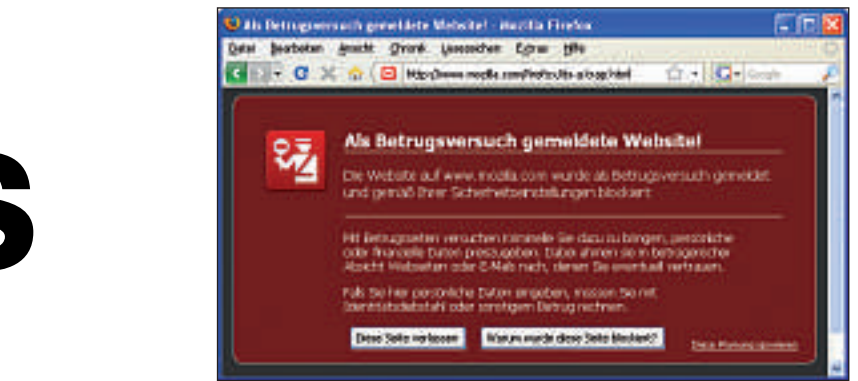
S

Als Betrugsversuch gemeldete Website! - Mozilla Firefox

Datei Bearbeiten Ansicht Chronik Lesezeichen Extras Hilfe

http://www.mozilla.com/firefox/its-a-trap.html

Google

Als Betrugsversuch gemeldete Website!

Die Website auf www.mozilla.com wurde als Betrugsversuch gemeldet und gemäß Ihrer Sicherheitseinstellungen blockiert.

Mit Betrugsseiten versuchen Kriminelle Sie dazu zu bringen, persönliche oder finanzielle Daten preiszugeben. Dabei ahmen sie in betrügerischer Absicht Webseiten oder E-Mails nach, denen Sie eventuell vertrauen.

Falls Sie hier persönliche Daten angeben, müssen Sie mit Identitätsdiebstahl oder sonstigem Betrug rechnen.

Diese Seite verlassen

Warum wurde diese Seite blockiert?

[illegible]